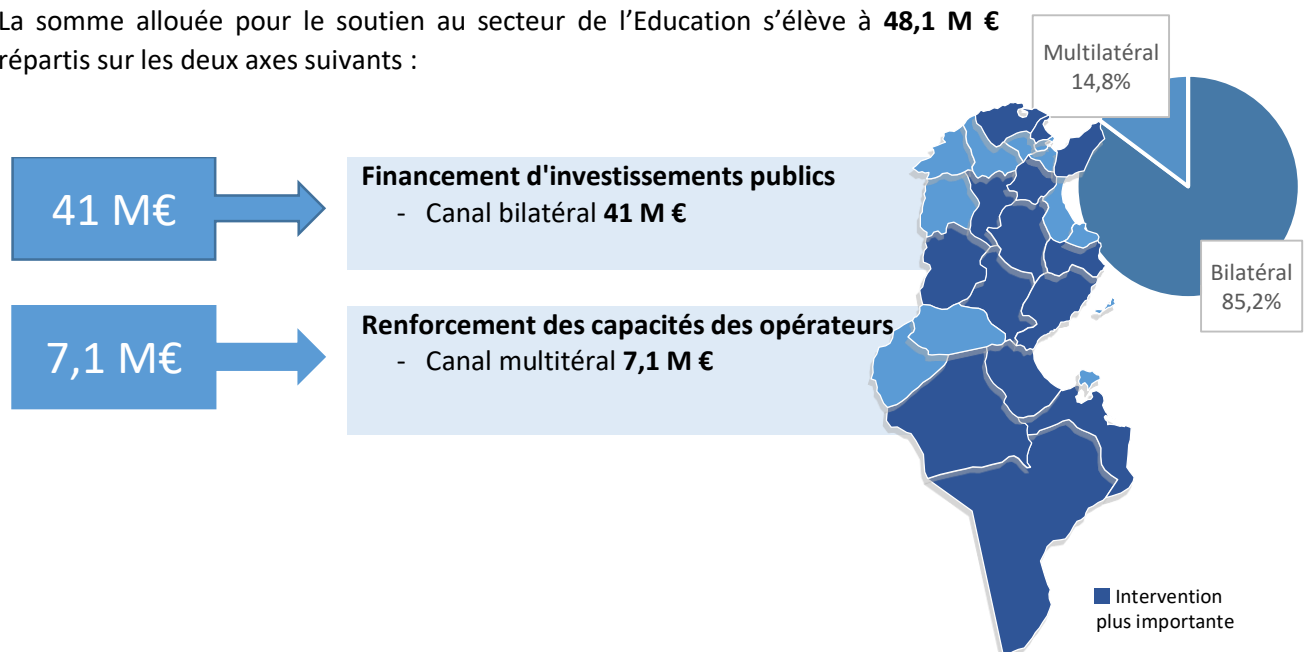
La somme allouée pour le soutien au secteur de l'Education s'élève à **48,1 M €** répartis sur les deux axes suivants :

Multilatéral
14,8%

41 M€

**Financement d'investissements publics**
- Canal bilatéral **41 M €**

Bilatéral
85,2%

7,1 M€

**Renforcement des capacités des opérateurs**
- Canal multitéral **7,1 M €**

Intervention plus importante